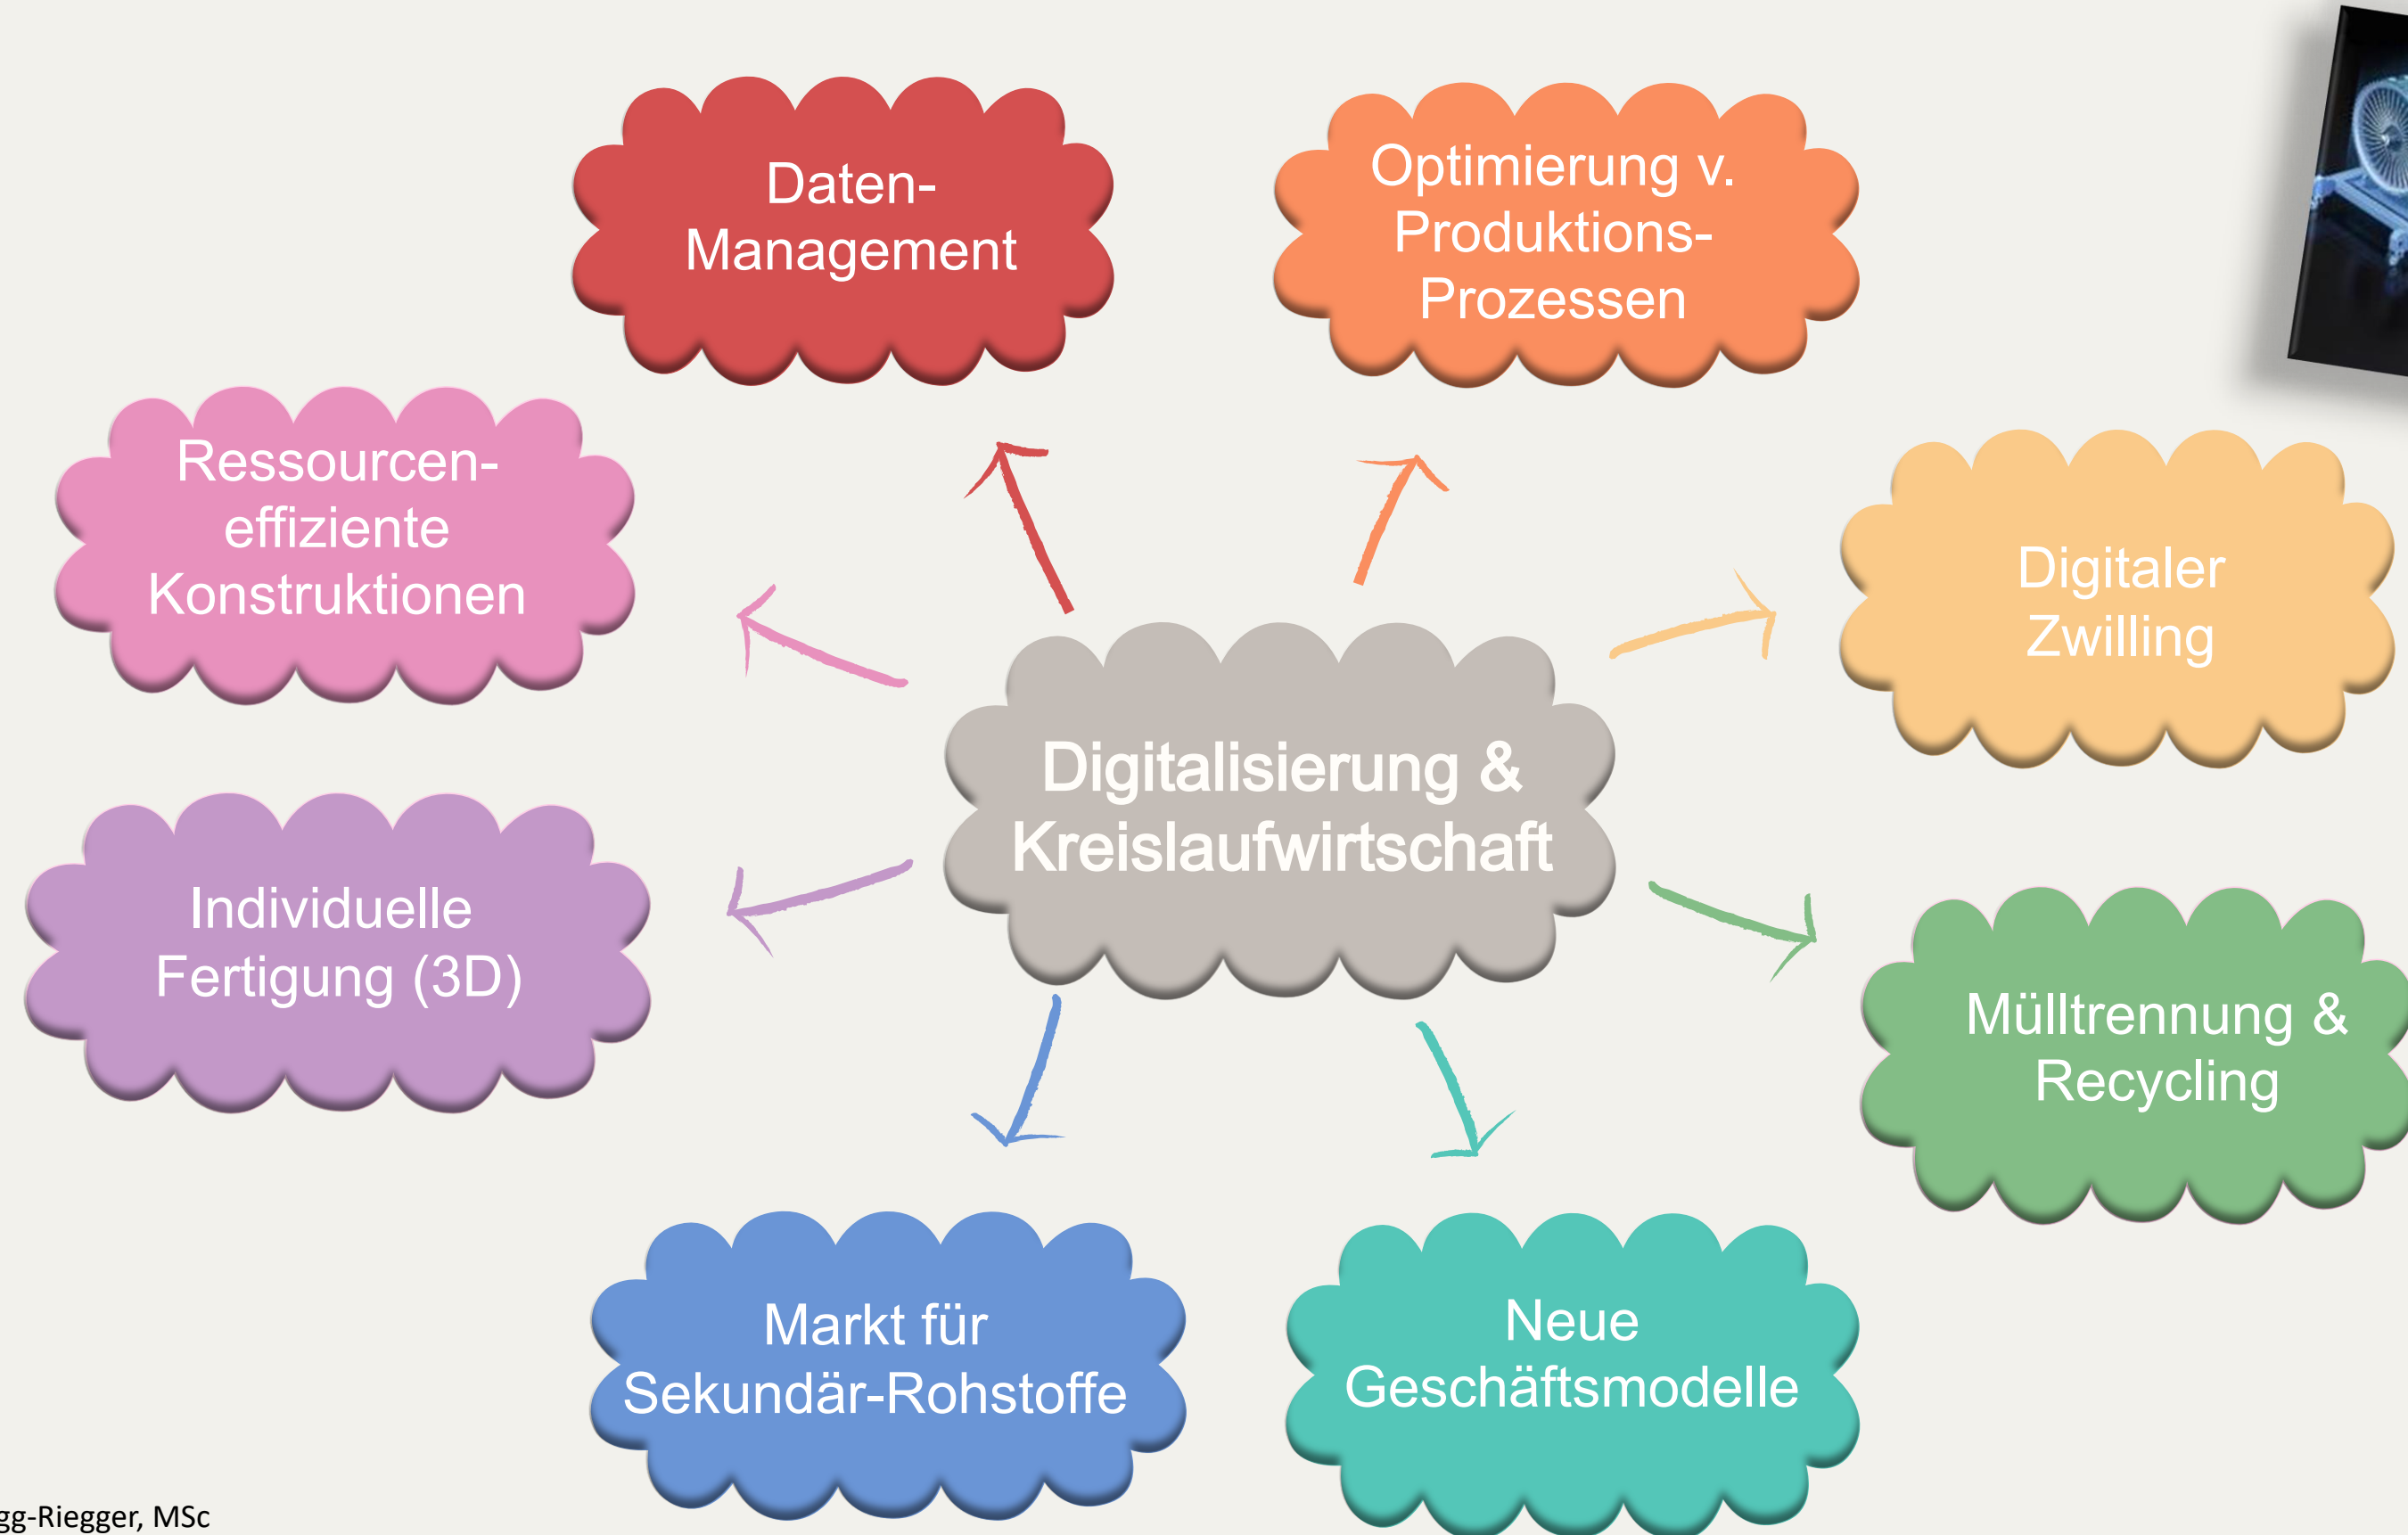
Daten-Management

Optimierung v. Produktions-Prozessen

Ressourcen-effiziente Konstruktionen

Digitaler Zwilling

Digitalisierung & Kreislaufwirtschaft

Individuelle Fertigung (3D)

Mülltrennung & Recycling

Markt für Sekundär-Rohstoffe

Neue Geschäftsmodelle

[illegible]gg-Riegger, MSc